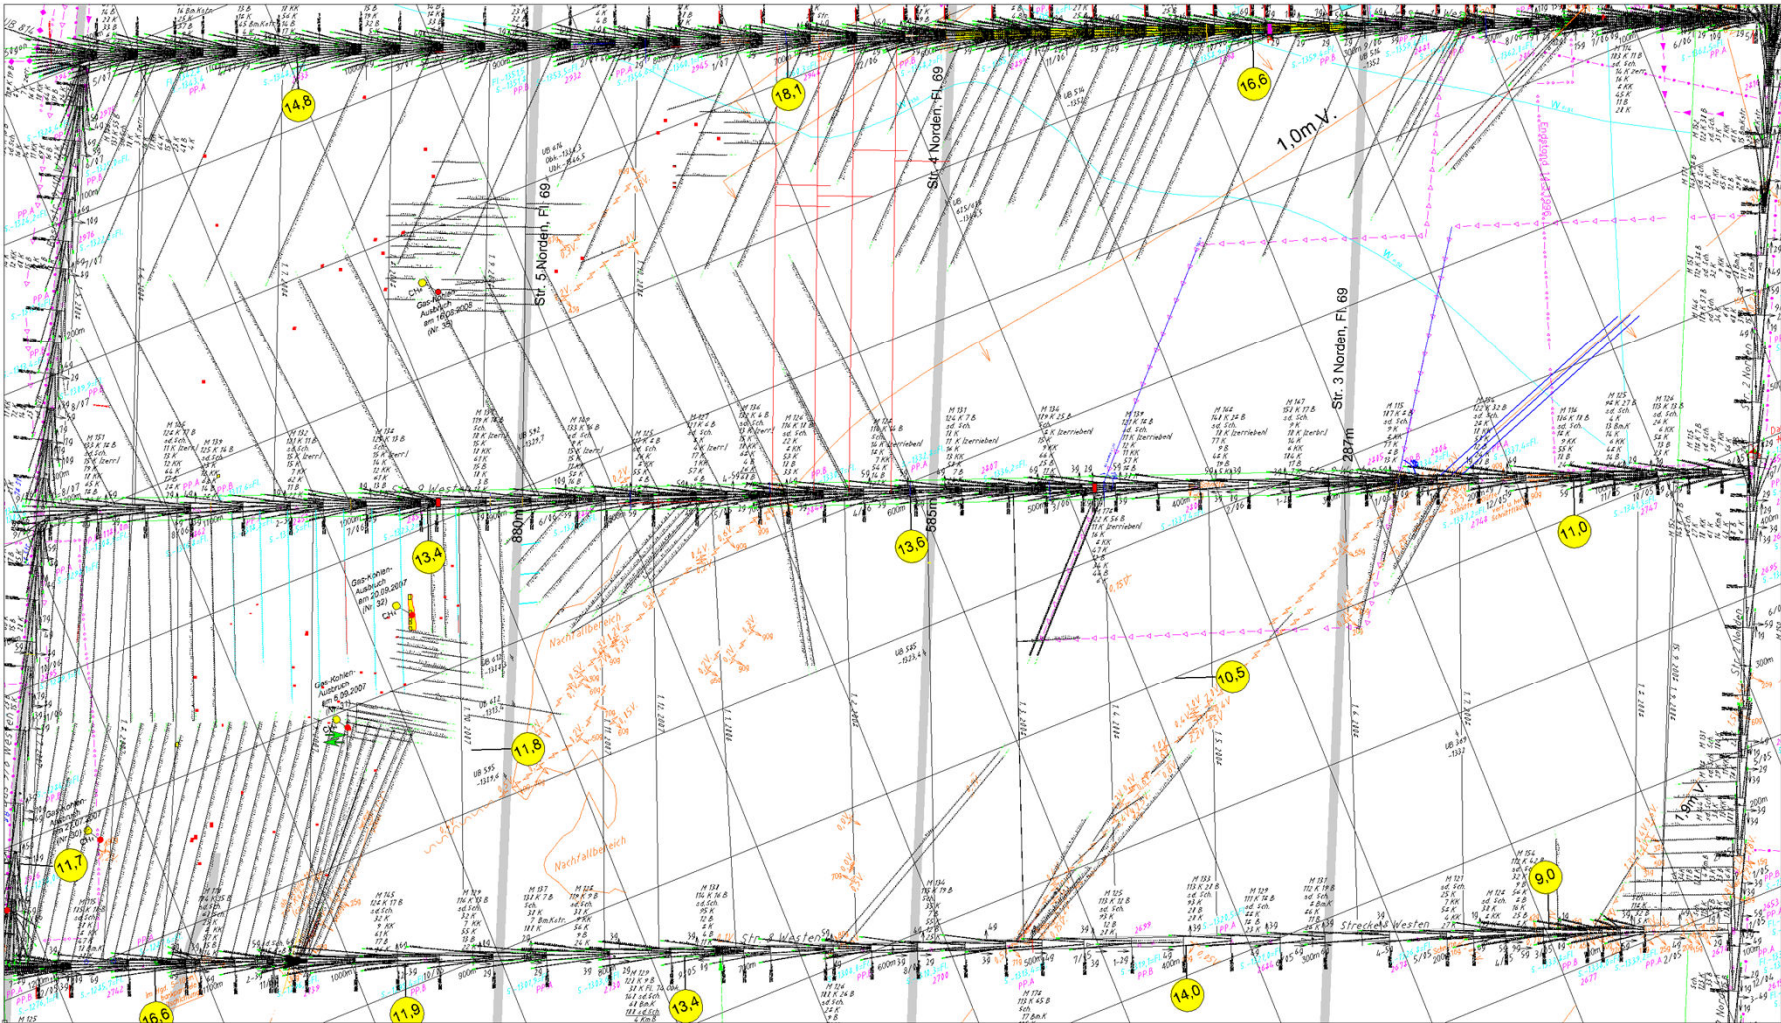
14,8
18,1
16,6
1,0m V.
Str. 4 Norden, Fl. 69
Str. 5 Norden, Fl. 69
Str. 3 Norden, Fl. 69
287m
880m
585m
13,4
13,6
11,0
10,5
11,8
11,7
9,0
16,6
11,9
13,4
14,0
Gas-Kohlen-Ausbruch am 20.09.2007 (Nr. 32)
Gas-Kohlen-Ausbruch am 16.09.2008 (Nr. 35)
Gas-Kohlen-Ausbruch am 6.09.2007
Nachfallbereich
Nachfallbereich
Str. 8 Westen
Strecke 8 Westen
1,9m V.
1000m
900m
600m
500m
400m
300m
200m